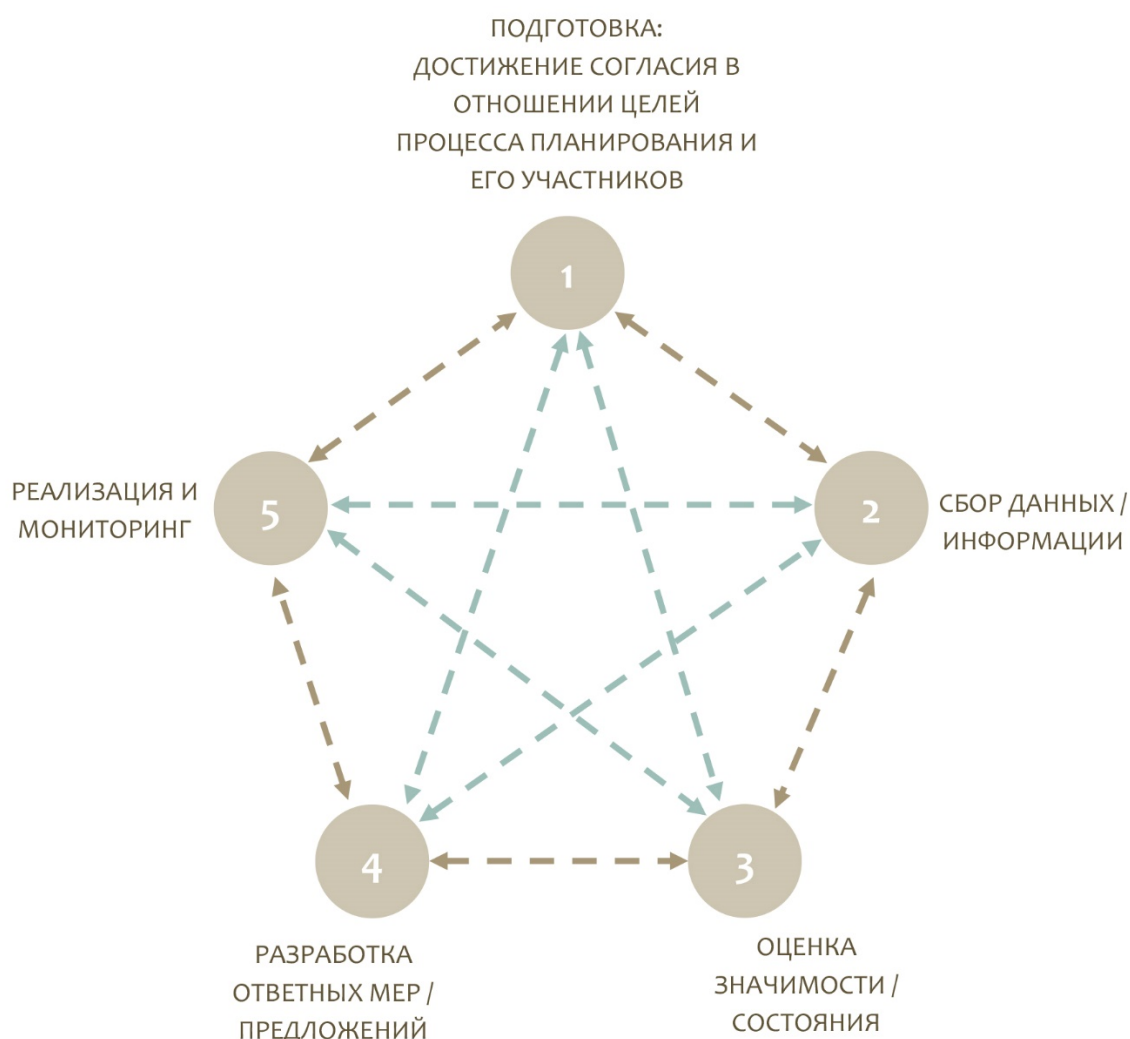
ПОДГОТОВКА:
ДОСТИЖЕНИЕ СОГЛАСИЯ В ОТНОШЕНИИ ЦЕЛЕЙ ПРОЦЕССА ПЛАНИРОВАНИЯ И ЕГО УЧАСТНИКОВ

1

РЕАЛИЗАЦИЯ И МОНИТОРИНГ

5

2

СБОР ДАННЫХ / ИНФОРМАЦИИ

4

3

РАЗРАБОТКА ОТВЕТНЫХ МЕР / ПРЕДЛОЖЕНИЙ

ОЦЕНКА ЗНАЧИМОСТИ / СОСТОЯНИЯ